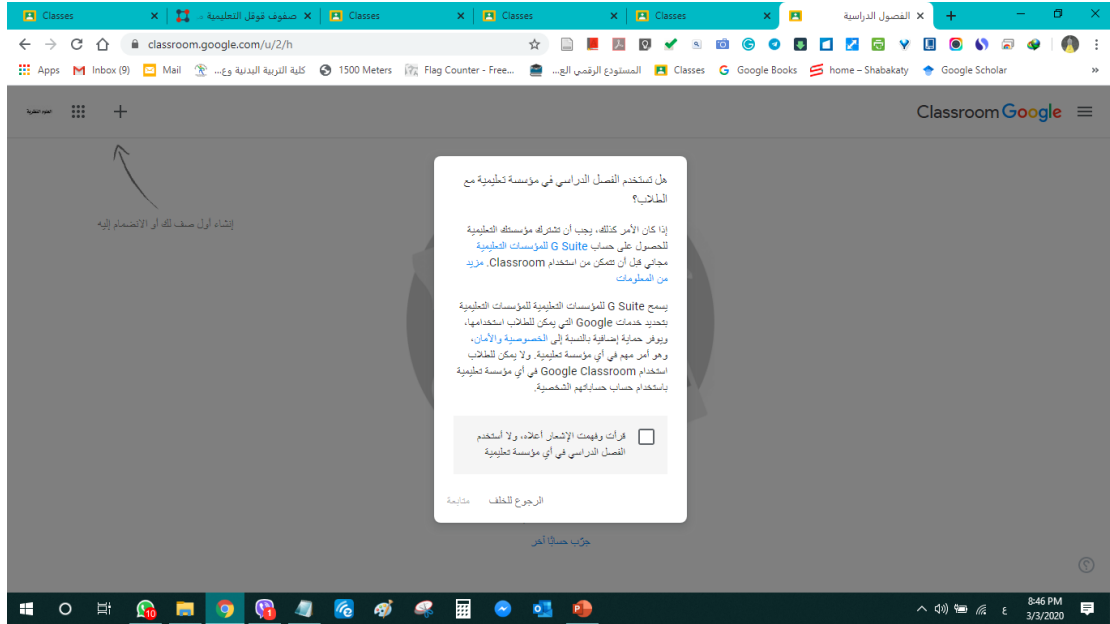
Classes | صفوف فوقل التعليمية | Classes | Classes | Classes | الفصول الدراسية

classroom.google.com/u/2/h

Apps | Inbox (9) | Mail | كلية التربية البدنية وع... | 1500 Meters | Flag Counter - Free... | المستودع الرقمي الع... | Classes | Google Books | home – Shabakaty | Google Scholar

Classroom Google

إنشاء أول صف لك أو الانضمام إليه

هل تستخدم الفصل الدراسي في مؤسسة تعليمية مع الطلاب؟

إذا كان الأمر كذلك، يجب أن تشترك مؤسستك التعليمية للحصول على حساب G Suite للمؤسسات التعليمية مجاني قبل أن تتمكن من استخدام Classroom. مزيد من المعلومات

يسمح G Suite للمؤسسات التعليمية للمؤسسات التعليمية بتحديد خدمات Google التي يمكن للطلاب استخدامها، ويوفر حماية إضافية بالنسبة إلى الخصوصية والأمان، وهو أمر مهم في أي مؤسسة تعليمية. ولا يمكن للطلاب استخدام Google Classroom في أي مؤسسة تعليمية باستخدام حساب حساباتهم الشخصية.

قرأت وفهمت الإشعار أعلاه، ولا أستخدم الفصل الدراسي في أي مؤسسة تعليمية

الرجوع للخلف | متابعة

جرّب حسابًا آخر

8:46 PM
3/3/2020